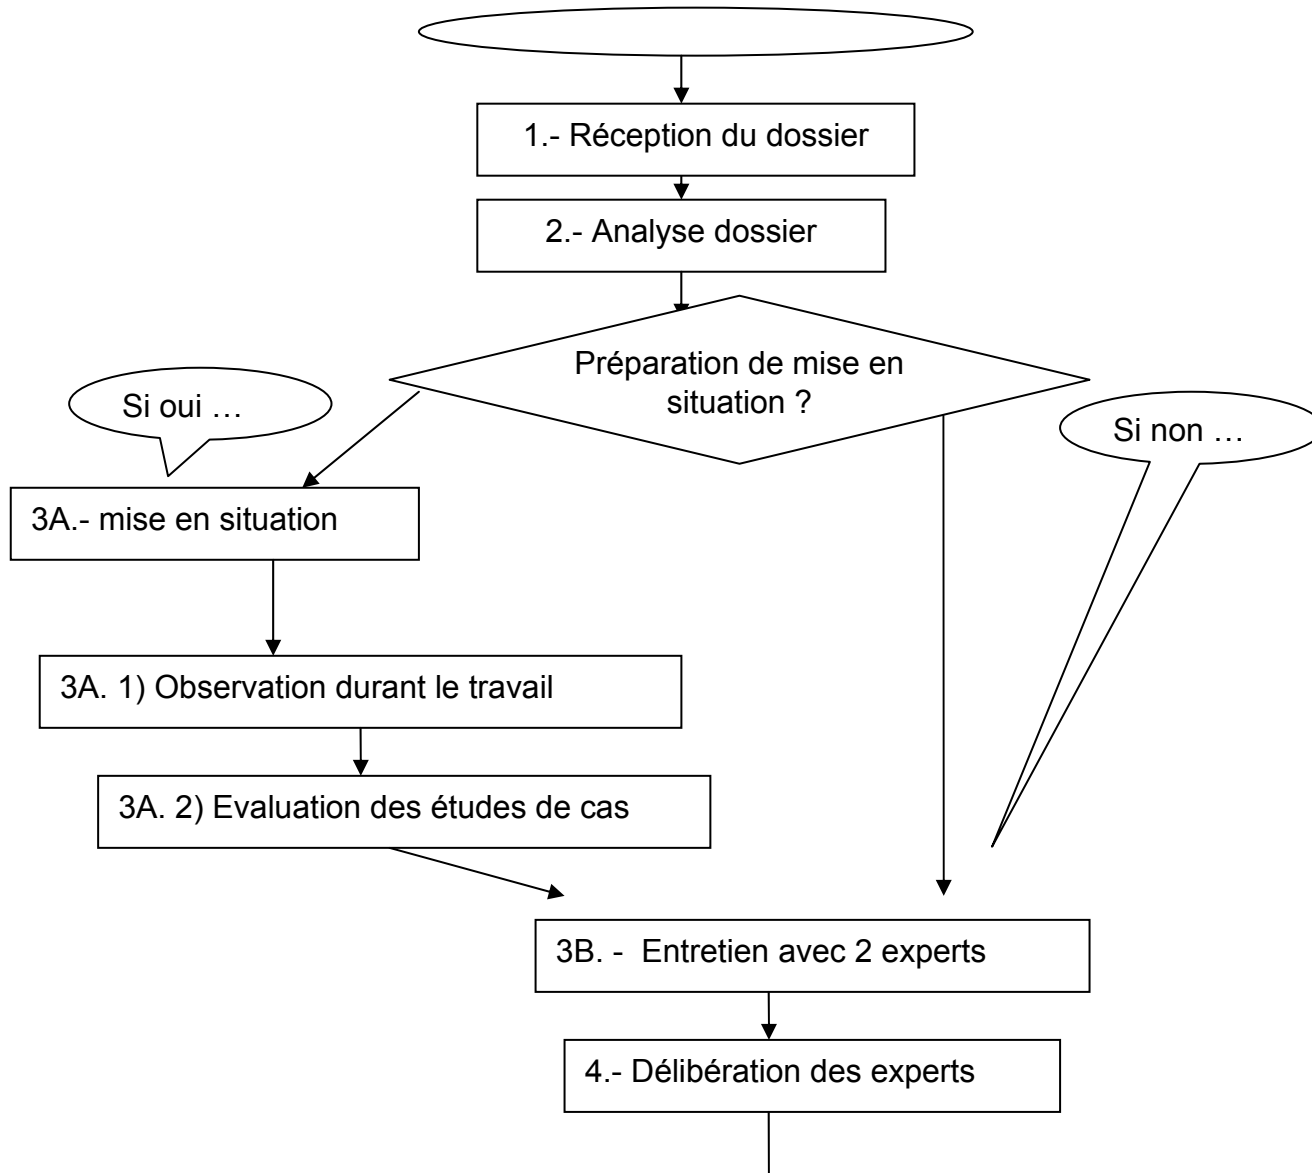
1.- Réception du dossier

2.- Analyse dossier

Préparation de mise en situation ?

Si oui …

Si non …

3A.- mise en situation

3A. 1) Observation durant le travail

3A. 2) Evaluation des études de cas

3B. - Entretien avec 2 experts

4.- Délibération des experts